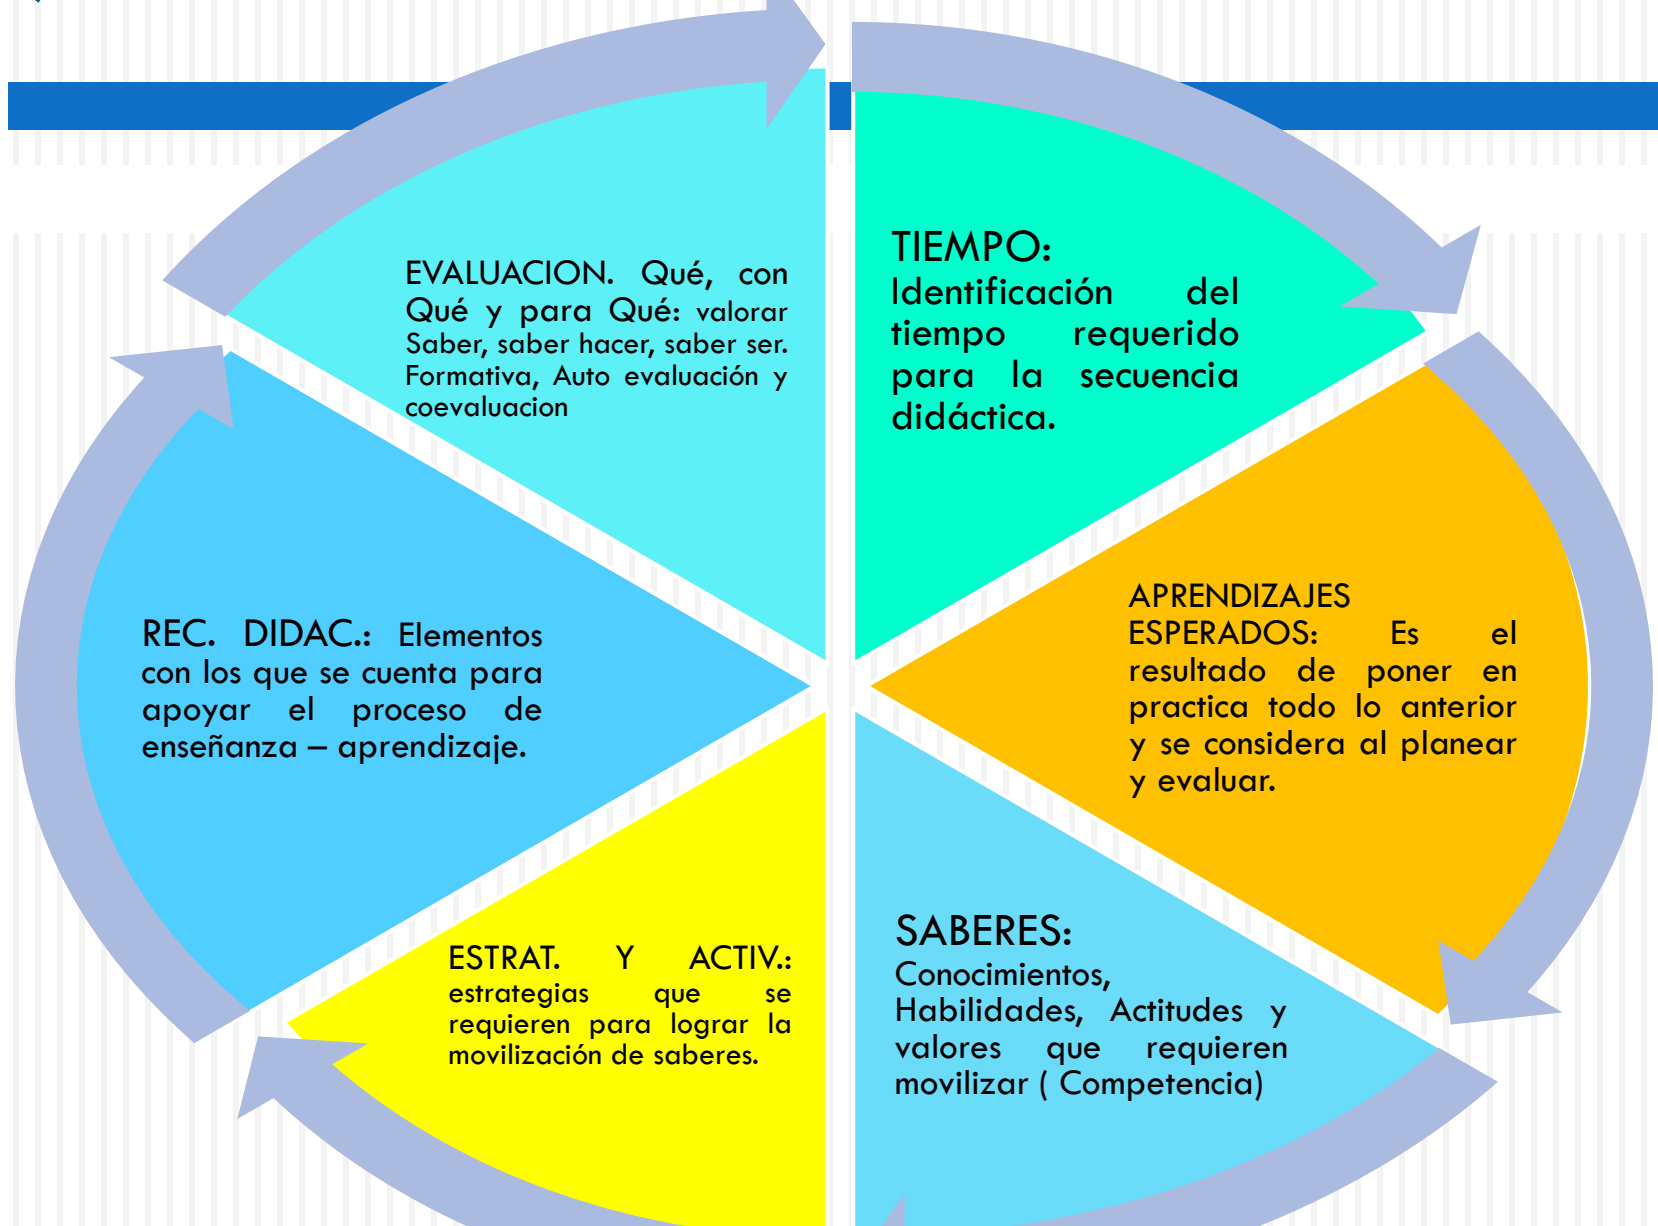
TIEMPO:
Identificación del tiempo requerido para la secuencia didáctica.

APRENDIZAJES ESPERADOS: Es el resultado de poner en practica todo lo anterior y se considera al planear y evaluar.

SABERES:
Conocimientos, Habilidades, Actitudes y valores que requieren movilizar ( Competencia)

ESTRAT. Y ACTIV.: estrategias que se requieren para lograr la movilización de saberes.

REC. DIDAC.: Elementos con los que se cuenta para apoyar el proceso de enseñanza – aprendizaje.

EVALUACION. Qué, con Qué y para Qué: valorar Saber, saber hacer, saber ser. Formativa, Auto evaluación y coevaluacion